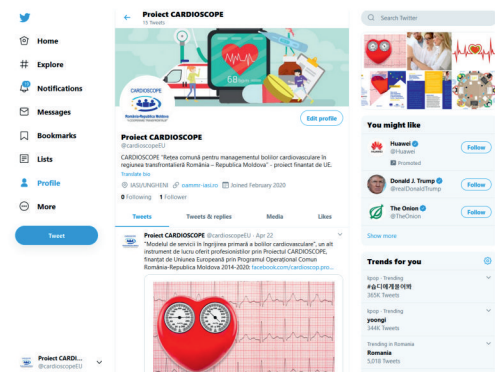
Home
Explore
Notifications
Messages
Bookmarks
Lists
Profile
More
Tweet

Proiect CARDI...
@cardioscopeEU

Proiect CARDIOSCOPE
13 Tweets

58

CARDIOSCOPE

Edit profile

Proiect CARDIOSCOPE
@cardioscopeEU

CARDIOSCOPE "Rețea comună pentru managementul bolilor cardiovasculare în regiunea transfrontalieră România – Republica Moldova" - proiect finanțat de UE.
Translate bio

IASI/UNGHENI cammr-iasi.ro Joined February 2020

0 Following 1 Follower

Tweets
Tweets & replies
Media
Likes

Proiect CARDIOSCOPE @cardioscopeEU · Apr 22
"Modelul de servicii în îngrijirea primară a bolilor cardiovasculare", un alt instrument de lucru oferit profesioniștilor prin Proiect CARDIOSCOPE, finanțat de Uniunea Europeană prin Programul Operațional Comun România-Republica Moldova 2014-2020: facebook.com/cardioscop.pro...

Search Twitter

You might like

Huawei @Huawei
Promoted
Follow

Donald J. Trump @realDonaldTrump
Follow

The Onion @TheOnion
Follow

Show more

Trends for you

Kpop · Trending
#슈더에블어버
365K Tweets

Kpop · Trending
yoongi
344K Tweets

Trending in Romania
Romania
5,018 Tweets